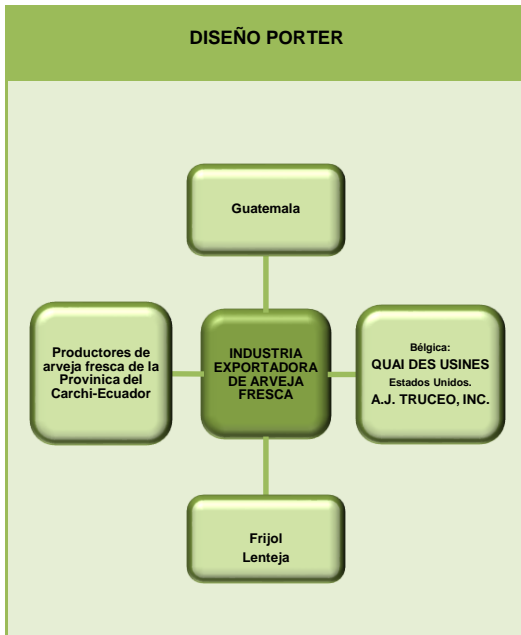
DISEÑO PORTER

Guatemala

Productores de arveja fresca de la Provinica del Carchi-Ecuador

INDUSTRIA EXPORTADORA DE ARVEJA FRESCA

Bélgica:
QUAI DES USINES
Estados Unidos.
A.J. TRUCEO, INC.

Frijol
Lenteja